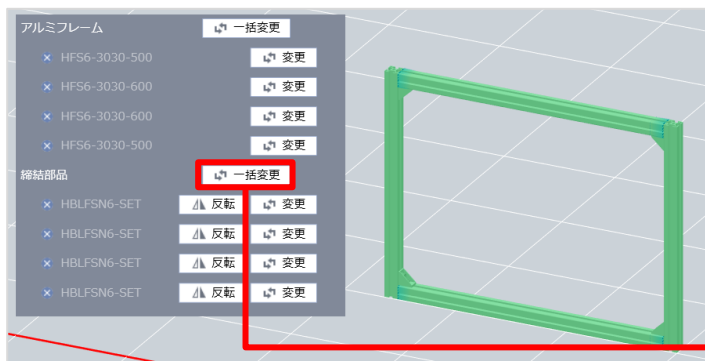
アルミフレーム 一括変更

HFS6-3030-500 変更

HFS6-3030-600 変更

HFS6-3030-600 変更

HFS6-3030-500 変更

締結部品 一括変更

HBLFSN6-SET 反転 変更

HBLFSN6-SET 反転 変更

HBLFSN6-SET 反転 変更

HBLFSN6-SET 反転 変更